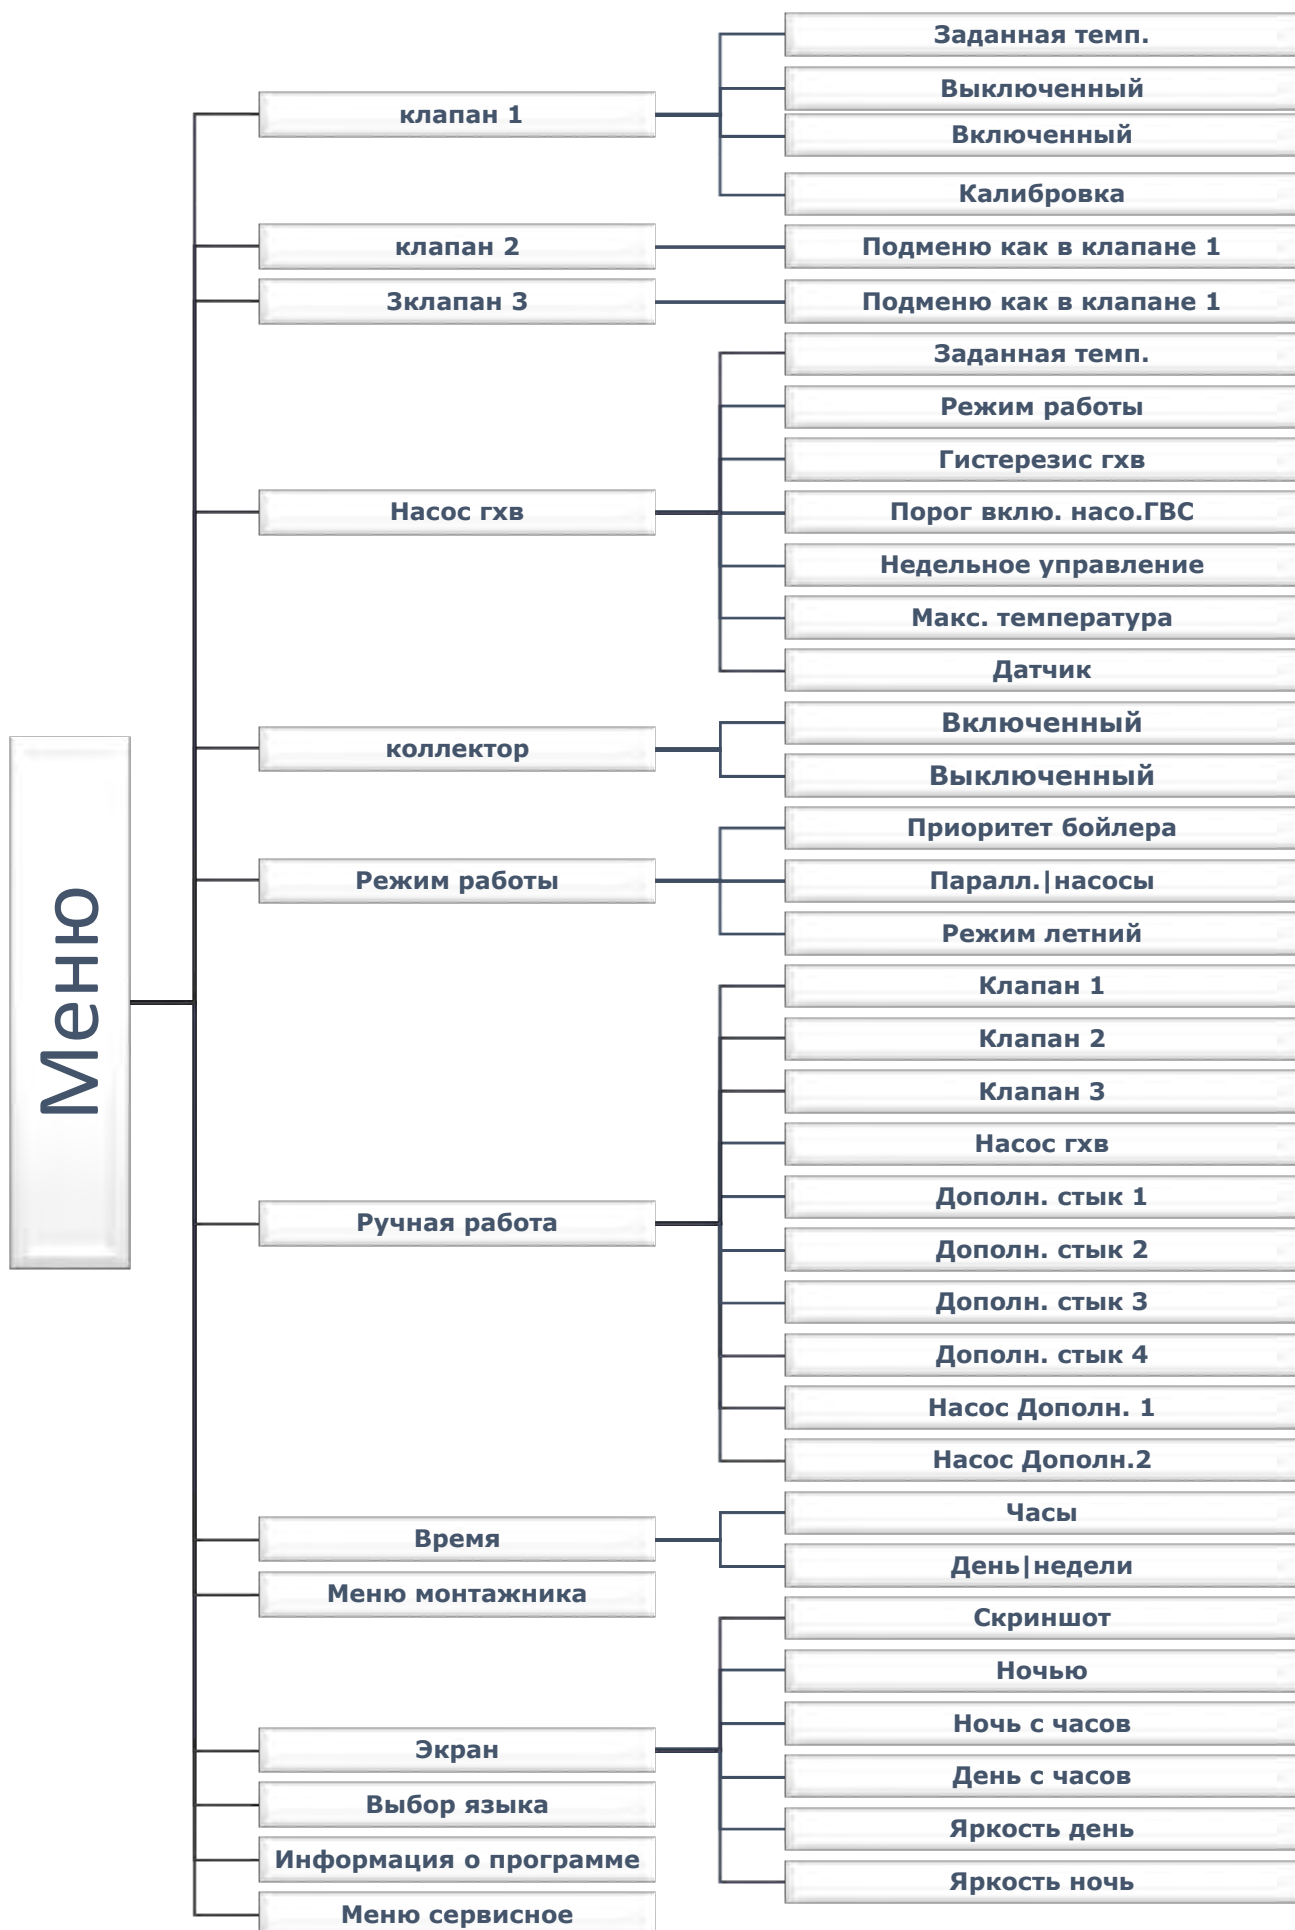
Меню

клапан 1
Заданная темп.
Выключенный
Включенный
Калибровка

клапан 2
Подменю как в клапане 1

3клапан 3
Подменю как в клапане 1

Насос гхв
Заданная темп.
Режим работы
Гистерезис гхв
Порог вклю. насо.ГВС
Недельное управление
Макс. температура
Датчик

коллектор
Включенный
Выключенный

Режим работы
Приоритет бойлера
Паралл.|насосы
Режим летний

Ручная работа
Клапан 1
Клапан 2
Клапан 3
Насос гхв
Дополн. стык 1
Дополн. стык 2
Дополн. стык 3
Дополн. стык 4
Насос Дополн. 1
Насос Дополн.2

Время
Часы
День|недели

Меню монтажника

Экран
Скриншот
Ночью
Ночь с часов
День с часов
Яркость день
Яркость ночь

Выбор языка
Информация о программе
Меню сервисное